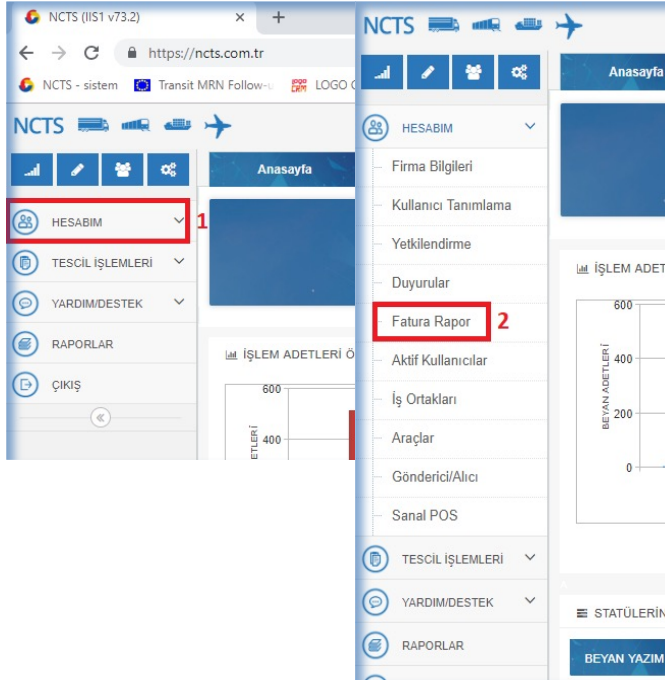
NCTS (IIS1 v73.2)
https://ncts.com.tr
NCTS - sistem
Transit MRN Follow-u
LOGO C

NCTS

Anasayfa

HESABIM
1
TESCİL İŞLEMLERİ
YARDIM/DESTEK
RAPORLAR
ÇIKIŞ

İŞLEM ADETLERİ Ö
600
400
ETLERİ

NCTS

Anasayfa

HESABIM
Firma Bilgileri
Kullanıcı Tanımlama
Yetkilendirme
Duyurular
Fatura Rapor
2
Aktif Kullanıcılar
İş Ortakları
Araçlar
Gönderici/Alıcı
Sanal POS
TESCİL İŞLEMLERİ
YARDIM/DESTEK
RAPORLAR

İŞLEM ADET
600
400
200
0
BEYAN ADETLERİ

STATÜLERİN
BEYAN YAZIM